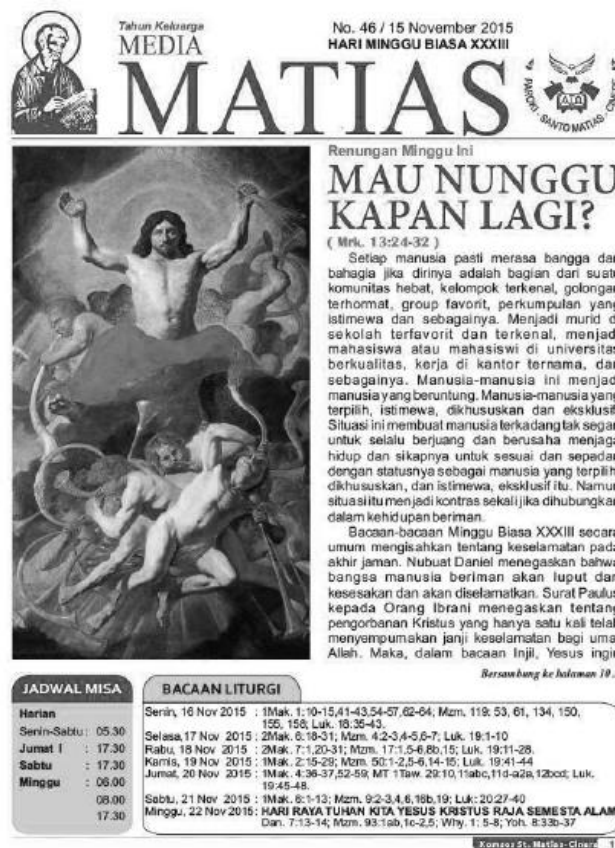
Tahun Keluarga
MEDIA
MATIAS

No. 46 / 15 November 2015
HARI MINGGU BIASA XXXIII

PAROKI SANTO MATIAS Cinere

Renungan Minggu Ini
MAU NUNGGU KAPAN LAGI?
( Mrk. 13:24-32 )

Setiap manusia pasti merasa bangga dan bahagia jika dirinya adalah bagian dari suatu komunitas hebat, kelompok terkenal, golongan terhormat, group favorit, perkumpulan yang istimewa dan sebagainya. Menjadi murid di sekolah terfavorit dan terkenal, menjadi mahasiswa atau mahasiswi di universitas berkualitas, kerja di kantor ternama, dan sebagainya. Manusia-manusia ini menjadi manusia yang beruntung. Manusia-manusia yang terpilih, istimewa, dikhususkan dan eksklusif. Situasi ini membuat manusia terkadang tak segan untuk selalu berjuang dan berusaha menjaga hidup dan sikapnya untuk sesuai dan sepadan dengan statusnya sebagai manusia yang terpilih, dikhususkan, dan istimewa, eksklusif itu. Namun situasi itu menjadi kontras sekali jika dihubungkan dalam kehidupan beriman.

Bacaan-bacaan Minggu Biasa XXXIII secara umum mengisahkan tentang keselamatan pada akhir jaman. Nubuat Daniel menegaskan bahwa bangsa manusia beriman akan luput dari kesesakan dan akan diselamatkan. Surat Paulus kepada Orang Ibrani menegaskan tentang pengorbanan Kristus yang hanya satu kali telah menyempurnakan janji keselamatan bagi umat Allah. Maka, dalam bacaan Injil, Yesus ingin

Bersambung ke halaman 10 ...

JADWAL MISA
| Harian | |
|---|---|
| Senin-Sabtu : | 05.30 |
| Jumat I : | 17.30 |
| Sabtu : | 17.30 |
| Minggu : | 06.00 |
| | 08.00 |
| | 17.30 |

BACAAN LITURGI
Senin, 16 Nov 2015 : 1Mak. 1:10-15,41-43,54-57,62-64; Mzm. 119: 53, 61, 134, 150, 155, 158; Luk. 18:35-43.
Selasa, 17 Nov 2015 : 2Mak. 6:18-31; Mzm. 4:2-3,4-5,6-7; Luk. 19:1-10
Rabu, 18 Nov 2015 : 2Mak. 7:1,20-31; Mzm. 17:1,5-6,8b,15; Luk. 19:11-28.
Kamis, 19 Nov 2015 : 1Mak. 2:15-29; Mzm. 50:1-2,5-6,14-15; Luk. 19:41-44
Jumat, 20 Nov 2015 : 1Mak. 4:36-37,52-59; MT 1Taw. 29:10,11abc,11d-a2a,12bcd; Luk. 19:45-48.
Sabtu, 21 Nov 2015 : 1Mak. 6:1-13; Mzm. 9:2-3,4,6,16b,19; Luk: 20:27-40
Minggu, 22 Nov 2015: HARI RAYA TUHAN KITA YESUS KRISTUS RAJA SEMESTA ALAM Dan. 7:13-14; Mzm. 93:1ab,1c-2,5; Why. 1: 5-8; Yoh. 8:33b-37

Komsos St. Matias-Cinere 1